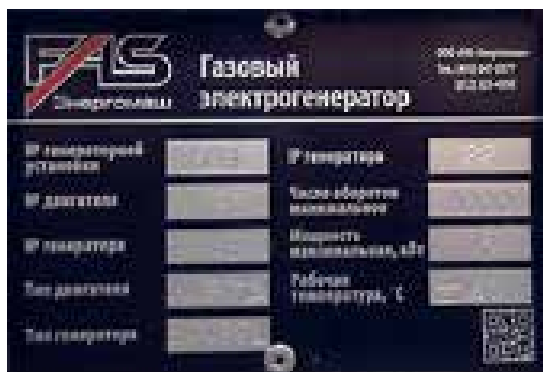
FAS
Энергомаш

Газовый электрогенератор

ООО «FAS Энергомаш»
Тел. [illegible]
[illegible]

№ генераторной установки

№ двигателя

№ генератора

Тип двигателя

Тип генератора

IP генератора

Число оборотов коленвала

Мощность максимальная, кВт

Рабочая температура, °С